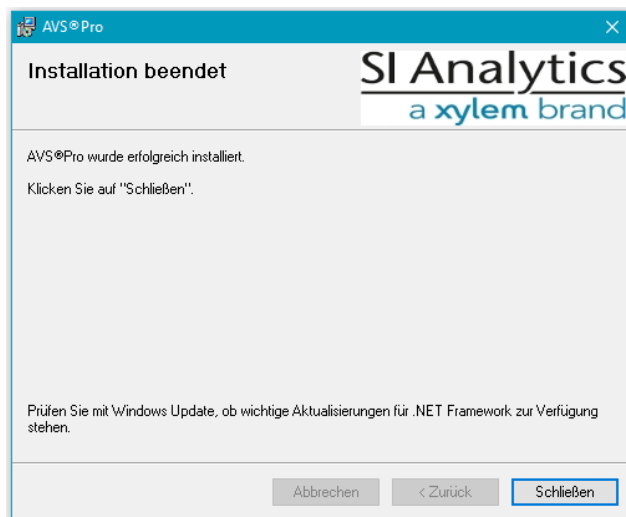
AVS®Pro

×

Installation beendet

SI Analytics
a xylem brand

AVS®Pro wurde erfolgreich installiert.

Klicken Sie auf "Schließen".

Prüfen Sie mit Windows Update, ob wichtige Aktualisierungen für .NET Framework zur Verfügung stehen.

Abbrechen

< Zurück

Schließen